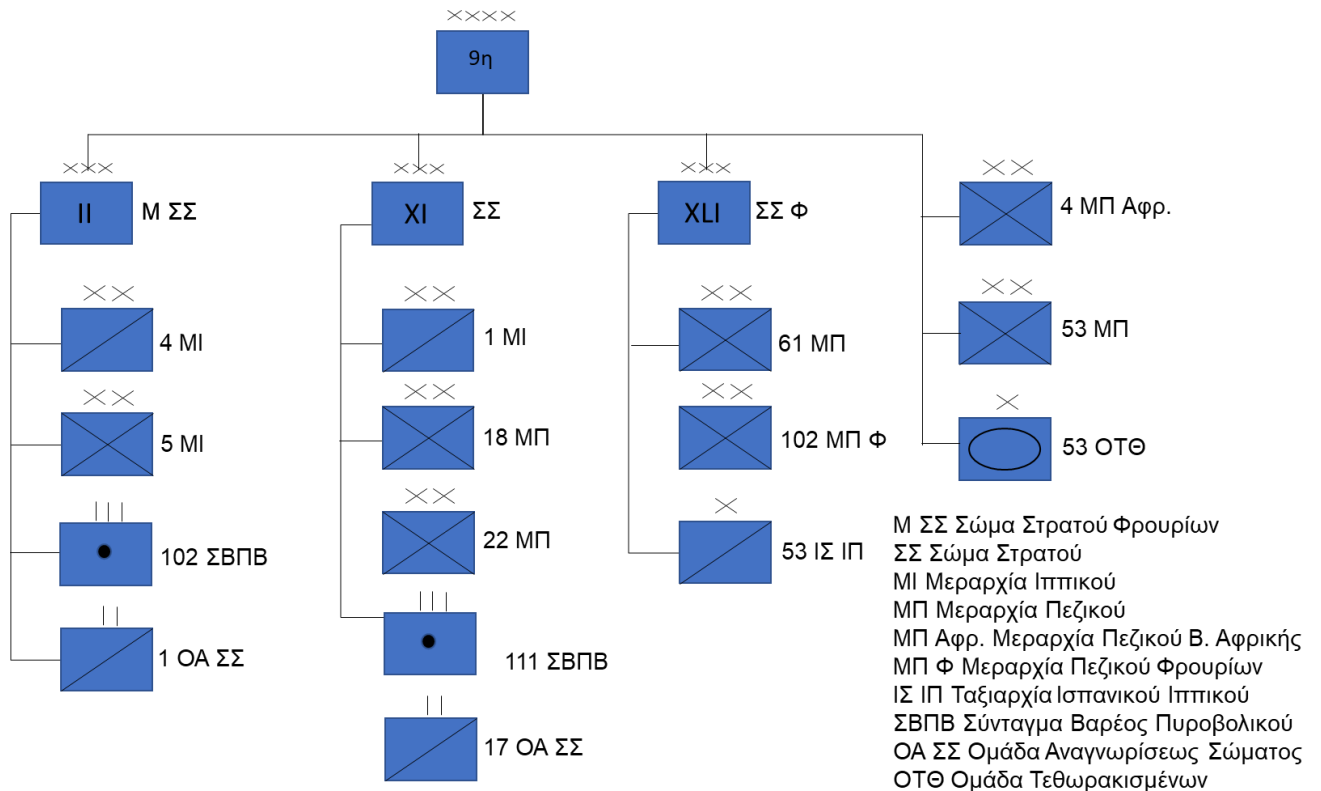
XXXX
9η

XXX
II
Μ ΣΣ

XX
4 ΜΙ

XX
5 ΜΙ

III
102 ΣΒΠΒ

II
1 ΟΑ ΣΣ

XXX
XI
ΣΣ

XX
1 ΜΙ

XX
18 ΜΠ

XX
22 ΜΠ

III
111 ΣΒΠΒ

II
17 ΟΑ ΣΣ

XXX
XLI
ΣΣ Φ

XX
61 ΜΠ

XX
102 ΜΠ Φ

X
53 ΙΣ ΙΠ

XX
4 ΜΠ Αφρ.

XX
53 ΜΠ

X
53 ΟΤΘ

Μ ΣΣ Σώμα Στρατού Φρουρίων
ΣΣ Σώμα Στρατού
ΜΙ Μεραρχία Ιππικού
ΜΠ Μεραρχία Πεζικού
ΜΠ Αφρ. Μεραρχία Πεζικού Β. Αφρικής
ΜΠ Φ Μεραρχία Πεζικού Φρουρίων
ΙΣ ΙΠ Ταξιαρχία Ισπανικού Ιππικού
ΣΒΠΒ Σύνταγμα Βαρέος Πυροβολικού
ΟΑ ΣΣ Ομάδα Αναγνωρίσεως Σώματος
ΟΤΘ Ομάδα Τεθωρακισμένων